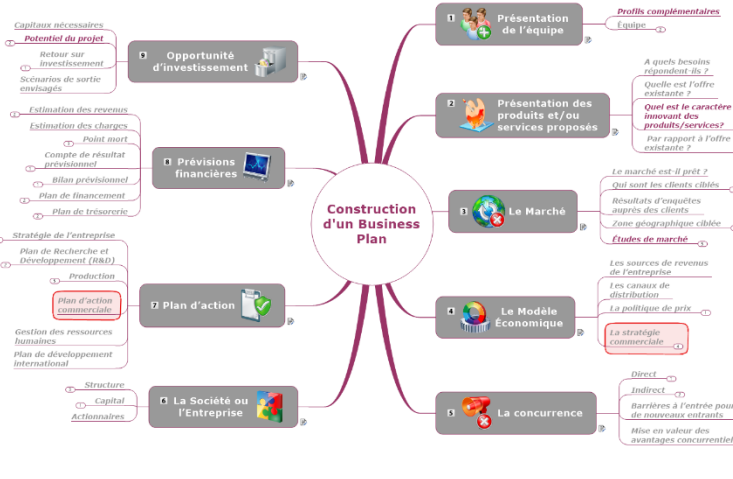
Construction d'un Business Plan

1 Présentation de l'équipe
Profils complémentaires
Équipe

2 Présentation des produits et/ou services proposés
A quels besoins répondent-ils ?
Quelle est l'offre existante ?
Quel est le caractère innovant des produits/services?
Par rapport à l'offre existante ?

3 Le Marché
Le marché est-il prêt ?
Qui sont les clients ciblés
Résultats d'enquêtes auprès des clients
Zone géographique ciblée
Études de marché

4 Le Modèle Économique
Les sources de revenus de l'entreprise
Les canaux de distribution
La politique de prix
La stratégie commerciale

5 La concurrence
Direct
Indirect
Barrières à l'entrée pour de nouveaux entrants
Mise en valeur des avantages concurrentiel

6 La Société ou l'Entreprise
Structure
Capital
Actionnaires

7 Plan d'action
Stratégie de l'entreprise
Plan de Recherche et Développement (R&D)
Production
Plan d'action commerciale
Gestion des ressources humaines
Plan de développement international

8 Prévisions financières
Estimation des revenus
Estimation des charges
Point mort
Compte de résultat prévisionnel
Bilan prévisionnel
Plan de financement
Plan de trésorerie

9 Opportunité d'investissement
Capitaux nécessaires
Potentiel du projet
Retour sur investissement
Scénarios de sortie envisagés